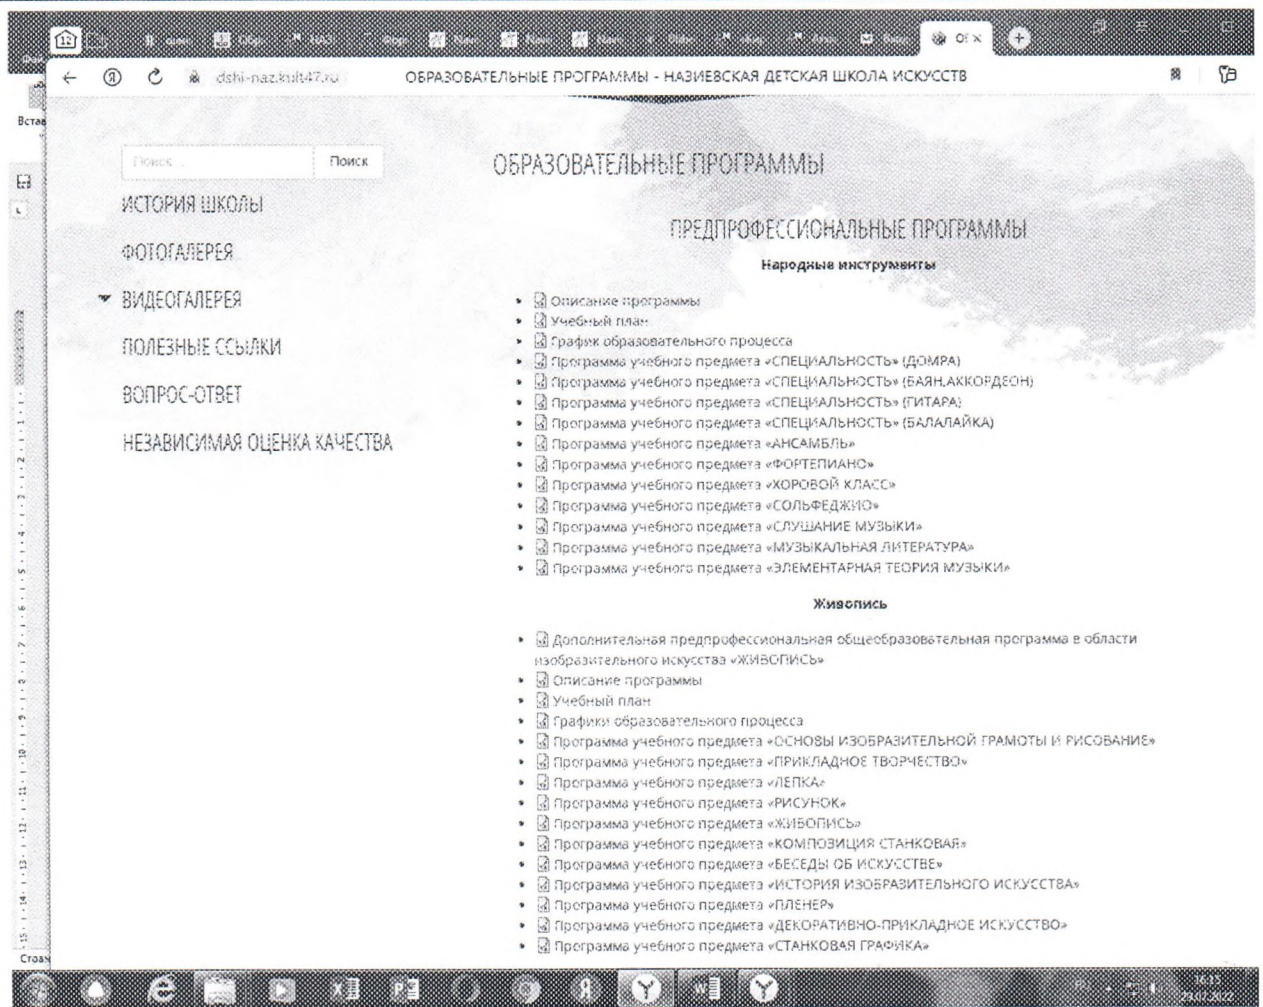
dshi-naz.kult47.ru ОБРАЗОВАТЕЛЬНЫЕ ПРОГРАММЫ - НАЗИЕВСКАЯ ДЕТСКАЯ ШКОЛА ИСКУССТВ

Встав

Поиск... Поиск

ИСТОРИЯ ШКОЛЫ

ФОТОГАЛЕРЕЯ

ВИДЕОГАЛЕРЕЯ

ПОЛЕЗНЫЕ ССЫЛКИ

ВОПРОС-ОТВЕТ

НЕЗАВИСИМАЯ ОЦЕНКА КАЧЕСТВА

ОБРАЗОВАТЕЛЬНЫЕ ПРОГРАММЫ

ПРЕДПРОФЕССИОНАЛЬНЫЕ ПРОГРАММЫ

Народные инструменты

- Описание программы
- Учебный план
- График образовательного процесса
- Программа учебного предмета «СПЕЦИАЛЬНОСТЬ» (ДОМРА)
- Программа учебного предмета «СПЕЦИАЛЬНОСТЬ» (БАЯН,АККОРДЕОН)
- Программа учебного предмета «СПЕЦИАЛЬНОСТЬ» (ГИТАРА)
- Программа учебного предмета «СПЕЦИАЛЬНОСТЬ» (БАЛАЛАЙКА)
- Программа учебного предмета «АНСАМБЛЬ»
- Программа учебного предмета «ФОРТЕПИАНО»
- Программа учебного предмета «ХОРОВОЙ КЛАСС»
- Программа учебного предмета «СОЛЬФЕДЖИО»
- Программа учебного предмета «СЛУШАНИЕ МУЗЫКИ»
- Программа учебного предмета «МУЗЫКАЛЬНАЯ ЛИТЕРАТУРА»
- Программа учебного предмета «ЭЛЕМЕНТАРНАЯ ТЕОРИЯ МУЗЫКИ»

Живопись

- Дополнительная предпрофессиональная общеобразовательная программа в области изобразительного искусства «ЖИВОПИСЬ»
- Описание программы
- Учебный план
- Графики образовательного процесса
- Программа учебного предмета «ОСНОВЫ ИЗОБРАЗИТЕЛЬНОЙ ГРАМОТЫ И РИСОВАНИЕ»
- Программа учебного предмета «ПРИКЛАДНОЕ ТВОРЧЕСТВО»
- Программа учебного предмета «ЛЕПКА»
- Программа учебного предмета «РИСУНОК»
- Программа учебного предмета «ЖИВОПИСЬ»
- Программа учебного предмета «КОМПОЗИЦИЯ СТАНКОВАЯ»
- Программа учебного предмета «БЕСЕДЫ ОБ ИСКУССТВЕ»
- Программа учебного предмета «ИСТОРИЯ ИЗОБРАЗИТЕЛЬНОГО ИСКУССТВА»
- Программа учебного предмета «ПЛЕНЕР»
- Программа учебного предмета «ДЕКОРАТИВНО-ПРИКЛАДНОЕ ИСКУССТВО»
- Программа учебного предмета «СТАНКОВАЯ ГРАФИКА»

Стра